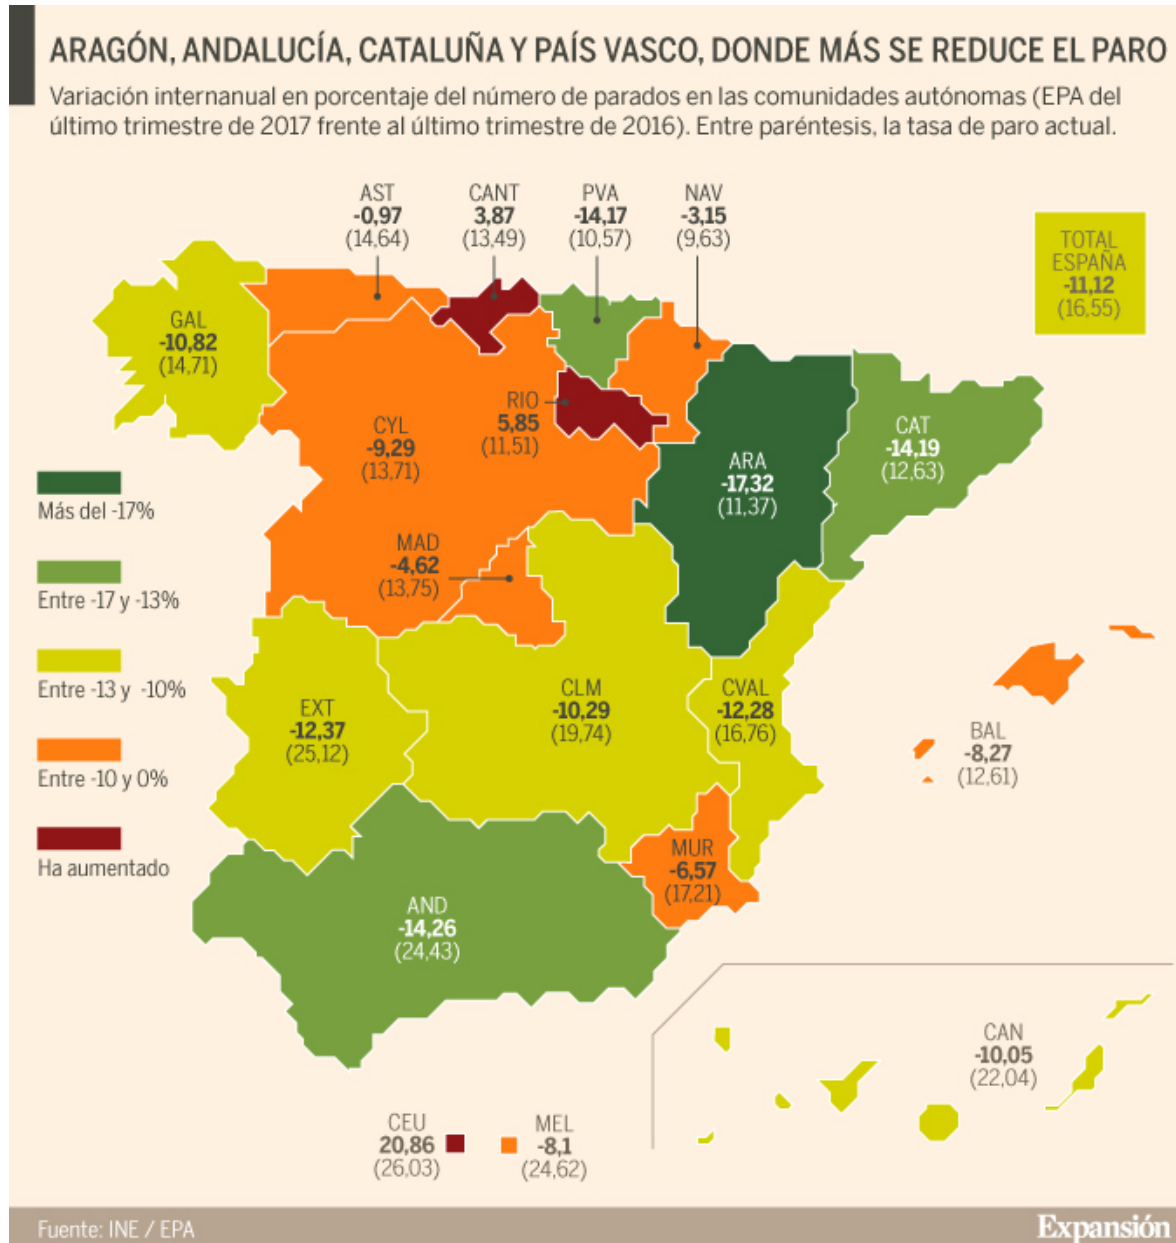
ARAGÓN, ANDALUCÍA, CATALUÑA Y PAÍS VASCO, DONDE MÁS SE REDUCE EL PARO

Variación internanual en porcentaje del número de parados en las comunidades autónomas (EPA del último trimestre de 2017 frente al último trimestre de 2016). Entre paréntesis, la tasa de paro actual.

AST
-0,97
(14,64)

CANT
3,87
(13,49)

PVA
-14,17
(10,57)

NAV
-3,15
(9,63)

TOTAL ESPAÑA
-11,12
(16,55)

GAL
-10,82
(14,71)

RIO
5,85
(11,51)

CYL
-9,29
(13,71)

CAT
-14,19
(12,63)

ARA
-17,32
(11,37)

Más del -17%

MAD
-4,62
(13,75)

Entre -17 y -13%

Entre -13 y -10%

EXT
-12,37
(25,12)

CLM
-10,29
(19,74)

CVAL
-12,28
(16,76)

BAL
-8,27
(12,61)

Entre -10 y 0%

Ha aumentado

MUR
-6,57
(17,21)

AND
-14,26
(24,43)

CAN
-10,05
(22,04)

CEU
20,86
(26,03)

MEL
-8,1
(24,62)

Fuente: INE / EPA

Expansión